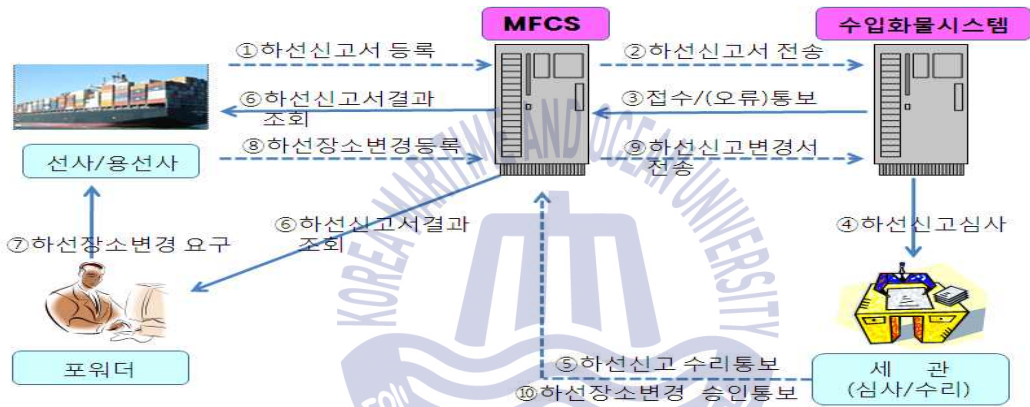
MFCS

수입화물시스템

①하선신고서 등록

②하선신고서 전송

⑥하선신고서결과 조회

③접수/(오류)통보

⑧하선장소변경등록

⑨하선신고변경서 전송

선사/용선사

④하선신고심사

⑦하선장소변경 요구

⑥하선신고서결과 조회

포워더

⑤하선신고 수리통보

⑩하선장소변경 승인통보

세 관
(심사/수리)

KOREA MARITIME AND OCEAN UNIVERSITY